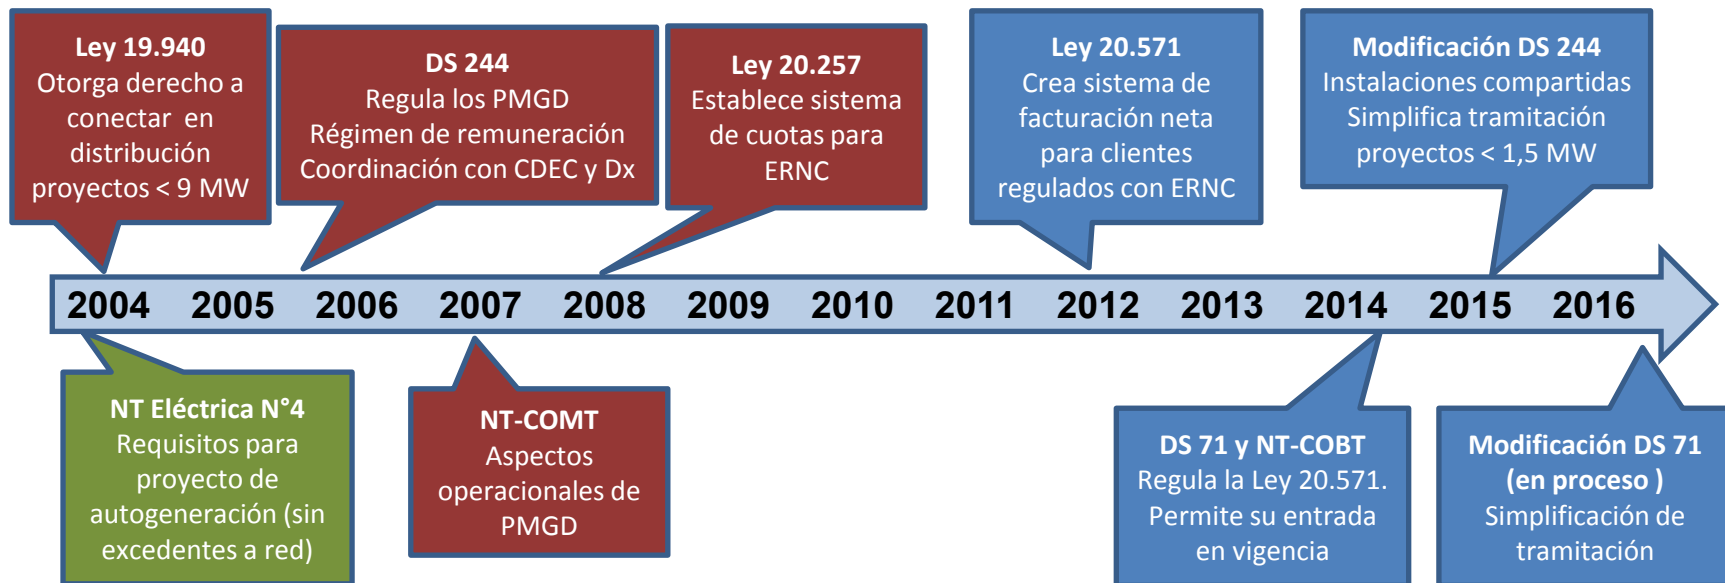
Ley 19.940
Otorga derecho a conectar en distribución proyectos < 9 MW

DS 244
Regula los PMGD
Régimen de remuneración
Coordinación con CDEC y Dx

Ley 20.257
Establece sistema de cuotas para ERNC

Ley 20.571
Crea sistema de facturación neta para clientes regulados con ERNC

Modificación DS 244
Instalaciones compartidas
Simplifica tramitación proyectos < 1,5 MW

2004 2005 2006 2007 2008 2009 2010 2011 2012 2013 2014 2015 2016

NT Eléctrica N°4
Requisitos para proyecto de autogeneración (sin excedentes a red)

NT-COMT
Aspectos operacionales de PMGD

DS 71 y NT-COBT
Regula la Ley 20.571. Permite su entrada en vigencia

Modificación DS 71 (en proceso )
Simplificación de tramitación